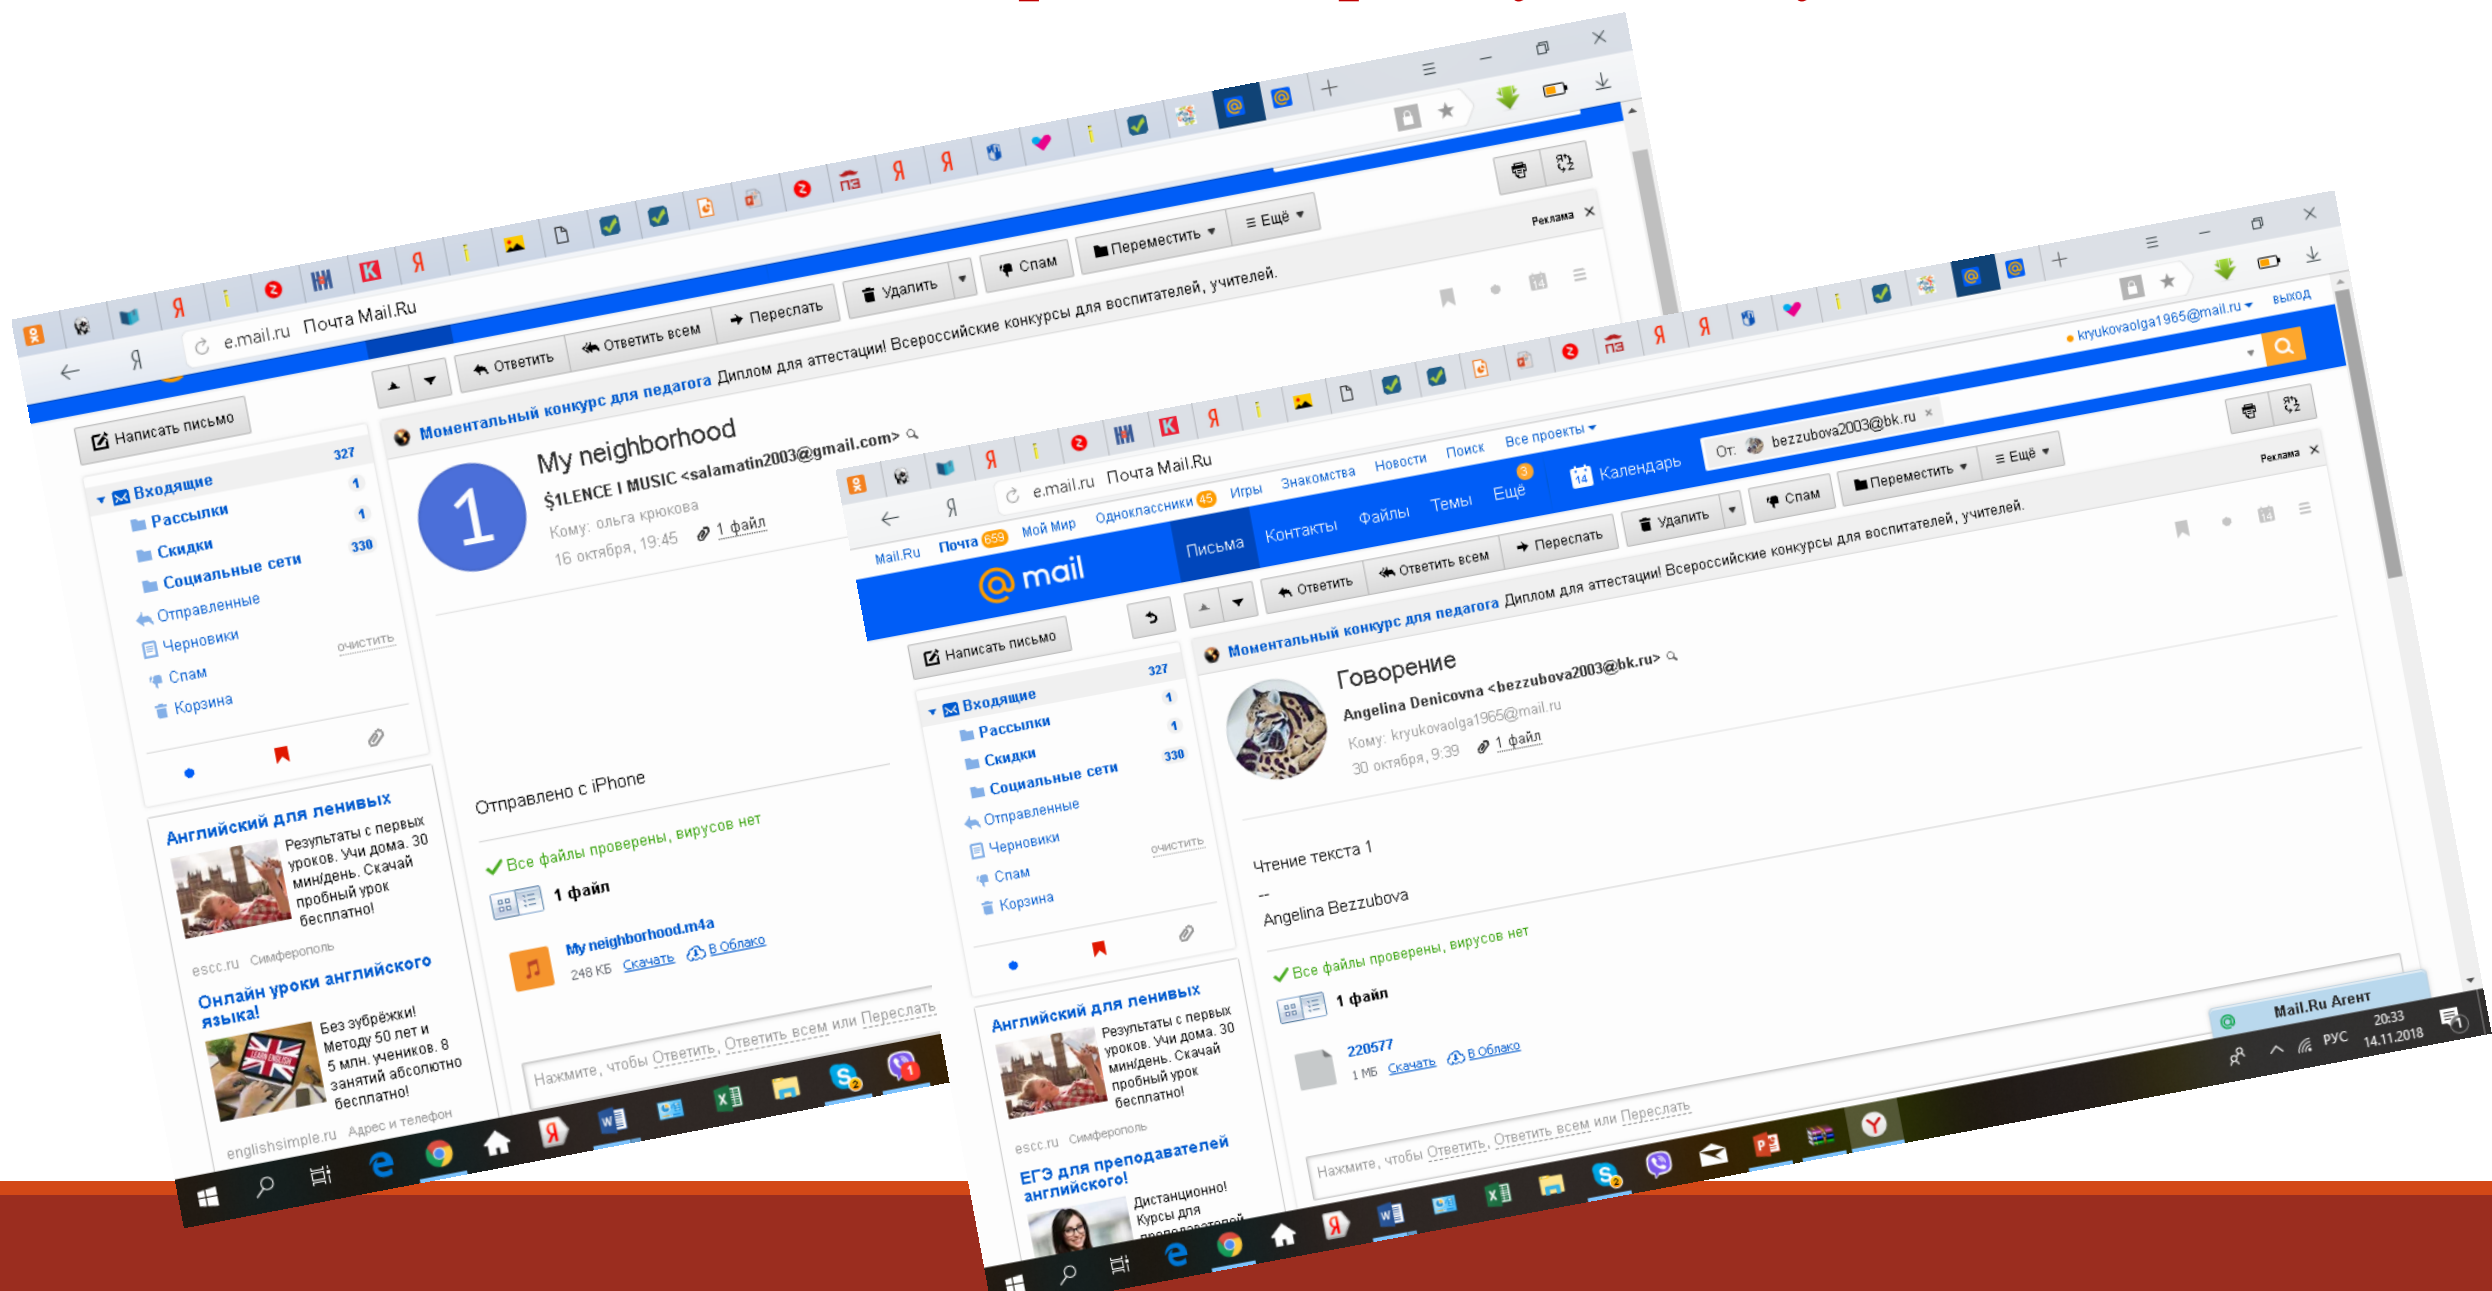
e.mail.ru Почта Mail.Ru

Написать письмо

Ответить Ответить всем Переслать Удалить Спам Переместить Ещё

Реклама

327
Входящие 1
Рассылки 1
Скидки 330
Социальные сети
Отправленные
Черновики очистить
Спам
Корзина

Моментальный конкурс для педагога Диплом для аттестации! Всероссийские конкурсы для воспитателей, учителей.

My neighborhood
$1LENCE I MUSIC <salamatin2003@gmail.com>
Кому: ольга крюкова
16 октября, 19:45 1 файл

Отправлено с iPhone

Все файлы проверены, вирусов нет
1 файл
My neighborhood.m4a
248 КБ Скачать В Облако

Нажмите, чтобы Ответить, Ответить всем или Переслать

Английский для ленивых
Результаты с первых уроков. Учи дома. 30 мин/день. Скачай пробный урок бесплатно!
escc.ru Симферополь

Онлайн уроки английского языка!
Без зубрёжки! Методу 50 лет и 5 млн. учеников. 8 занятий абсолютно бесплатно!
englishsimple.ru Адрес и телефон

e.mail.ru Почта Mail.Ru

kryukovaolga1965@mail.ru выход

Mail.Ru Почта 659 Мой Мир Одноклассники 45 Игры Знакомства Новости Поиск Все проекты

mail Письма Контакты Файлы Темы Ещё 3 Календарь От: bezzubova2003@bk.ru

Написать письмо

Ответить Ответить всем Переслать Удалить Спам Переместить Ещё

Реклама

327
Входящие 1
Рассылки 1
Скидки 330
Социальные сети
Отправленные
Черновики очистить
Спам
Корзина

Моментальный конкурс для педагога Диплом для аттестации! Всероссийские конкурсы для воспитателей, учителей.

Говорение
Angelina Denicovna <bezzubova2003@bk.ru>
Кому: kryukovaolga1965@mail.ru
30 октября, 9:39 1 файл

Чтение текста 1

--
Angelina Bezzubova

Все файлы проверены, вирусов нет
1 файл
220577
1 МБ Скачать В Облако

Нажмите, чтобы Ответить, Ответить всем или Переслать

Английский для ленивых
Результаты с первых уроков. Учи дома. 30 мин/день. Скачай пробный урок бесплатно!
escc.ru Симферополь

ЕГЭ для преподавателей английского!
Дистанционно! Курсы для

Mail.Ru Агент

РУС 20:33 14.11.2018